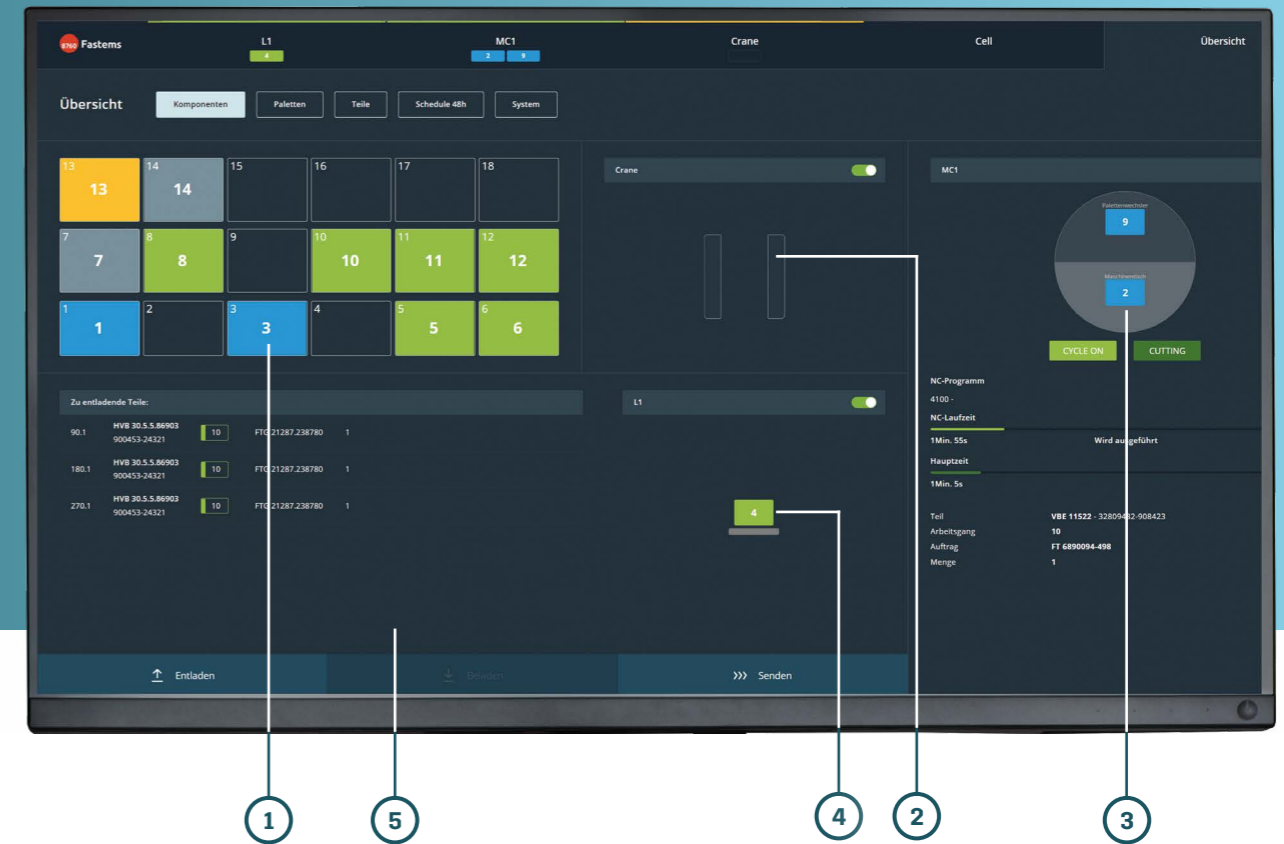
8760 Fastems

L1
4

MC1
2 9

Crane

Cell

Übersicht

Übersicht

Komponenten Paletten Teile Schedule 48h System

| 13 13 | 14 14 | 15 | 16 | 17 | 18 |
|---|---|---|---|---|---|
| 7 7 | 8 8 | 9 | 10 10 | 11 11 | 12 12 |
| 1 1 | 2 | 3 3 | 4 | 5 5 | 6 6 |

Crane

MC1

Palettenwechsler
9

Maschinentisch
2

CYCLE ON CUTTING

NC-Programm
4100 -
NC-Laufzeit
1Min. 55s Wird ausgeführt
Hauptzeit
1Min. 5s

Teil VBE 11522 - 32809482-908423
Arbeitsgang 10
Auftrag FT 6890094-498
Menge 1

Zu entladende Teile:

90.1 HVB 30.5.5.86903 900453-24321 10 FTG 21287.238780 1
180.1 HVB 30.5.5.86903 900453-24321 10 FTG 21287.238780 1
270.1 HVB 30.5.5.86903 900453-24321 10 FTG 21287.238780 1

L1

4

Entladen Beladen Senden

1 5 4 2 3